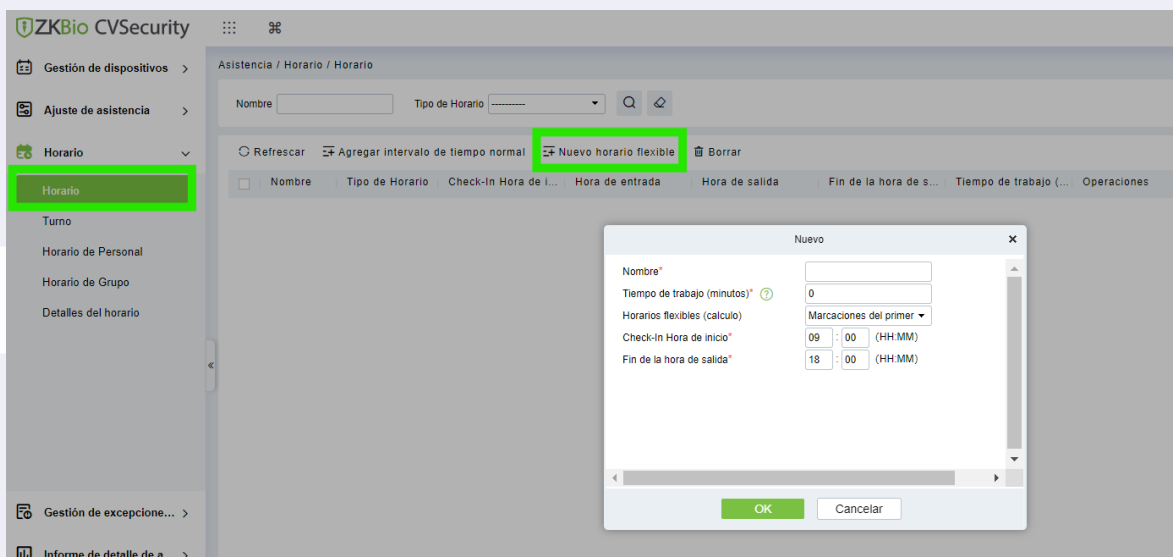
ZKBio CVSecurity

Gestión de dispositivos
Ajuste de asistencia
Horario
Horario
Turno
Horario de Personal
Horario de Grupo
Detalles del horario
Gestión de excepcione...
Informe de detalle de a...

Asistencia / Horario / Horario

Nombre
Tipo de Horario ---------

Refrescar
Agregar intervalo de tiempo normal
Nuevo horario flexible
Borrar

| Nombre | Tipo de Horario | Check-In Hora de i... | Hora de entrada | Hora de salida | Fin de la hora de s... | Tiempo de trabajo (... | Operaciones |
|---|---|---|---|---|---|---|---|

Nuevo

Nombre*
Tiempo de trabajo (minutos)* 0
Horarios flexibles (calculo) Marcaciones del primer
Check-In Hora de inicio* 09 : 00 (HH:MM)
Fin de la hora de salida* 18 : 00 (HH:MM)

OK
Cancelar